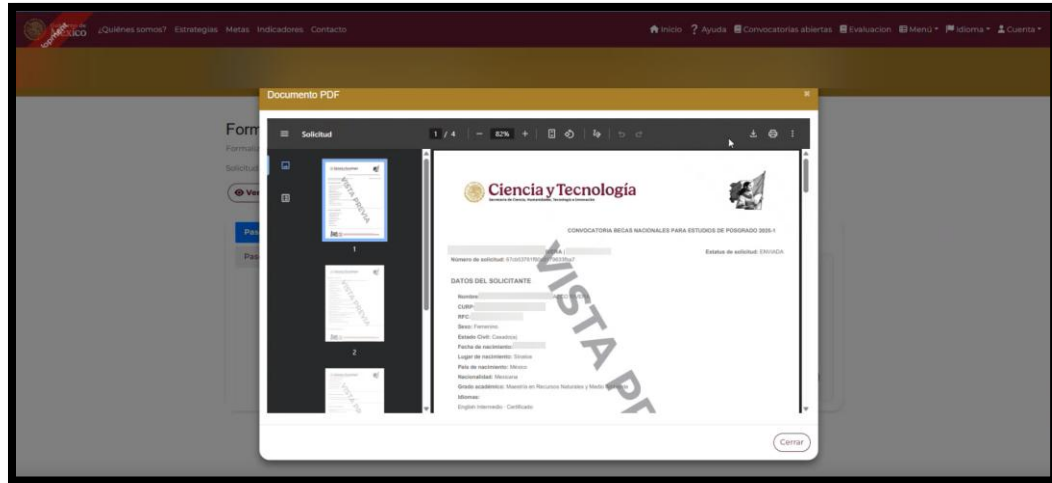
México ¿Quiénes somos? Estrategias Metas Indicadores Contacto

Inicio ? Ayuda Convocatorias abiertas Evaluacion Menú Idioma Cuenta

Documento PDF ×

Form
Formul
Solicitud
Ver
Pas
Pas

Solicitud 1 / 4 — 82% +

1
2

Ciencia y Tecnología
Secretaría de Ciencia, Humanidades, Tecnología e Innovación

CONVOCATORIA BECAS NACIONALES PARA ESTUDIOS DE POSGRADO 2025-1

Número de solicitud: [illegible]
Estatus de solicitud: ENVIADA

DATOS DEL SOLICITANTE

Nombre:
CURP:
RFC:
Sexo: Femenino
Estado Civil: Casado(a)
Fecha de nacimiento:
Lugar de nacimiento: Sinaloa
País de nacimiento: México
Nacionalidad: Mexicana
Grado académico: Maestría en Recursos Naturales y Medio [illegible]
Idiomas:
English Intermedio : Certificado

VISTA PREVIA

Cerrar